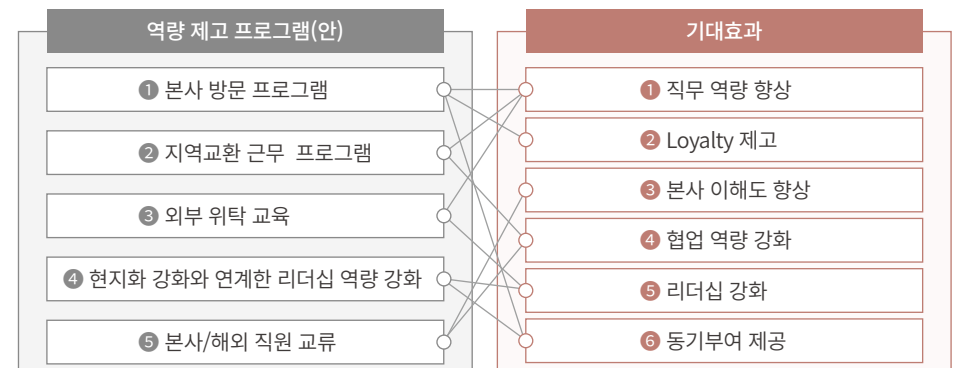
역량 제고 프로그램(안)

❶ 본사 방문 프로그램

❷ 지역교환 근무 프로그램

❸ 외부 위탁 교육

❹ 현지화 강화와 연계한 리더십 역량 강화

❺ 본사/해외 직원 교류

기대효과

❶ 직무 역량 향상

❷ Loyalty 제고

❸ 본사 이해도 향상

❹ 협업 역량 강화

❺ 리더십 강화

❻ 동기부여 제공